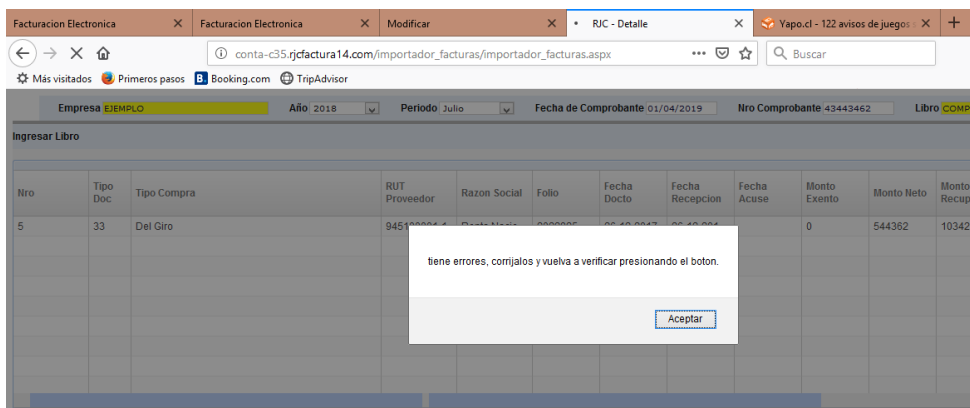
Facturacion Electronica ×
Facturacion Electronica ×
Modificar ×
• RJC - Detalle ×
Yapo.cl - 122 avisos de juegos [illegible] ×
+

conta-c35.rjcfactura14.com/importador_facturas/importador_facturas.aspx
Buscar

Más visitados
Primeros pasos
Booking.com
TripAdvisor

Empresa EJEMPLO
Año 2018
Periodo Julio
Fecha de Comprobante 01/04/2019
Nro Comprobante 43443462
Libro COMP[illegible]

Ingresar Libro

| Nro | Tipo Doc | Tipo Compra | RUT Proveedor | Razon Social | Folio | Fecha Docto | Fecha Recepcion | Fecha Acuse | Monto Exento | Monto Neto | Monto Recup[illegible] |
|---|---|---|---|---|---|---|---|---|---|---|---|
| 5 | 33 | Del Giro | 9451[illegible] | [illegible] | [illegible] | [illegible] | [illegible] | | 0 | 544362 | 10342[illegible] |

tiene errores, corrijalos y vuelva a verificar presionando el boton.

Aceptar